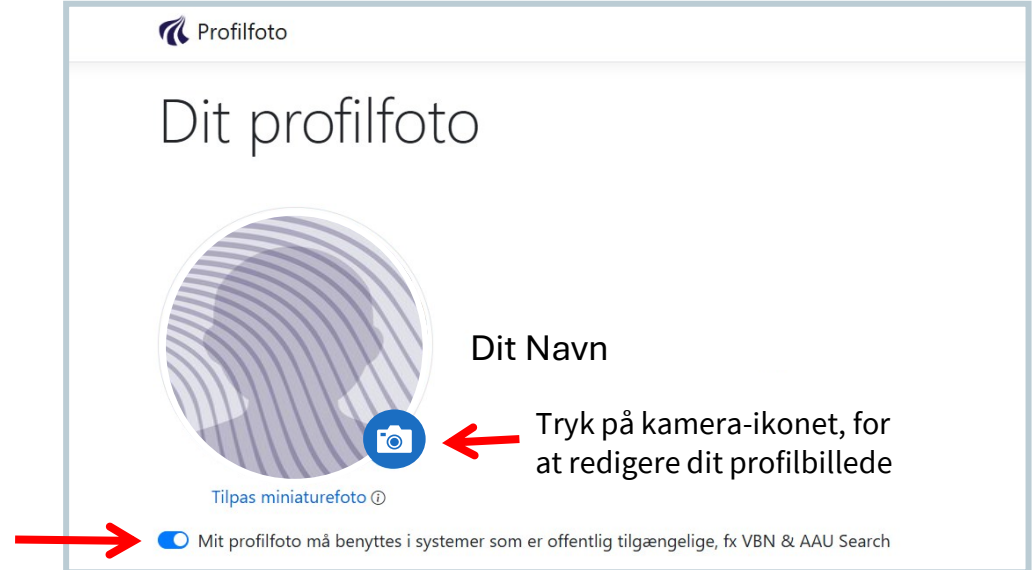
Profilfoto

Dit profilfoto

Dit Navn

Tryk på kamera-ikonet, for at redigere dit profilbillede

Tilpas miniaturefoto ⓘ

Mit profilfoto må benyttes i systemer som er offentlig tilgængelige, fx VBN & AAU Search